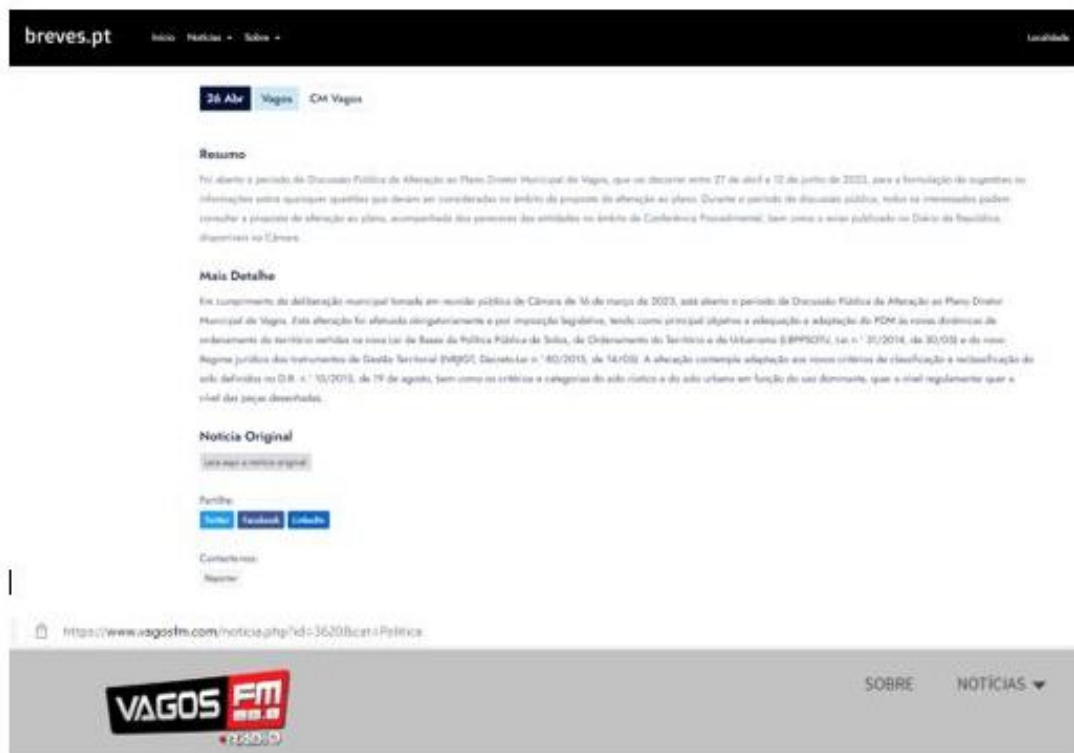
breves.pt Início Notícias ▾ Sobre ▾ Localidade

26 Abr Vagos CM Vagos

Resumo

Foi aberto o período de Discussão Pública da Alteração ao Plano Diretor Municipal de Vagos, que vai decorrer entre 27 de abril e 12 de junho de 2023, para a formulação de sugestões ou informações sobre quaisquer questões que devam ser consideradas no âmbito da proposta de alteração ao plano. Durante o período de discussão pública, todos os interessados podem consultar a proposta de alteração ao plano, acompanhada dos pareceres das entidades no âmbito da Conferência Procedimental, bem como o aviso publicado no Diário da República, disponíveis na Câmara.

Mais Detalhe

Em cumprimento da deliberação municipal tomada em reunião pública de Câmara de 16 de março de 2023, está aberto o período de Discussão Pública da Alteração ao Plano Diretor Municipal de Vagos. Esta alteração foi efetuada obrigatoriamente e por imposição legislativa, tendo como principal objetivo a adequação e adaptação do PDM às novas dinâmicas de ordenamento do território vertidas na nova Lei de Bases da Política Pública de Solos, de Ordenamento do Território e de Urbanismo (LBPPSOTU, Lei n.º 31/2014, de 30/05) e do novo Regime Jurídico dos Instrumentos de Gestão Territorial (RJIGT, Decreto-Lei n.º 80/2015, de 14/05). A alteração contempla adaptação aos novos critérios de classificação e reclassificação do solo definidos no D.R. n.º 15/2015, de 19 de agosto, bem como os critérios e categorias do solo rústico e do solo urbano em função do uso dominante, quer a nível regulamentar quer a nível das peças desenhadas.

Notícia Original

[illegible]

Partilha:

Twitter Facebook LinkedIn

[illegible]

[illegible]

https://www.vagosfm.com/noticia.php?id=3620&cat=Politica

VAGOS FM

SOBRE NOTÍCIAS ▾